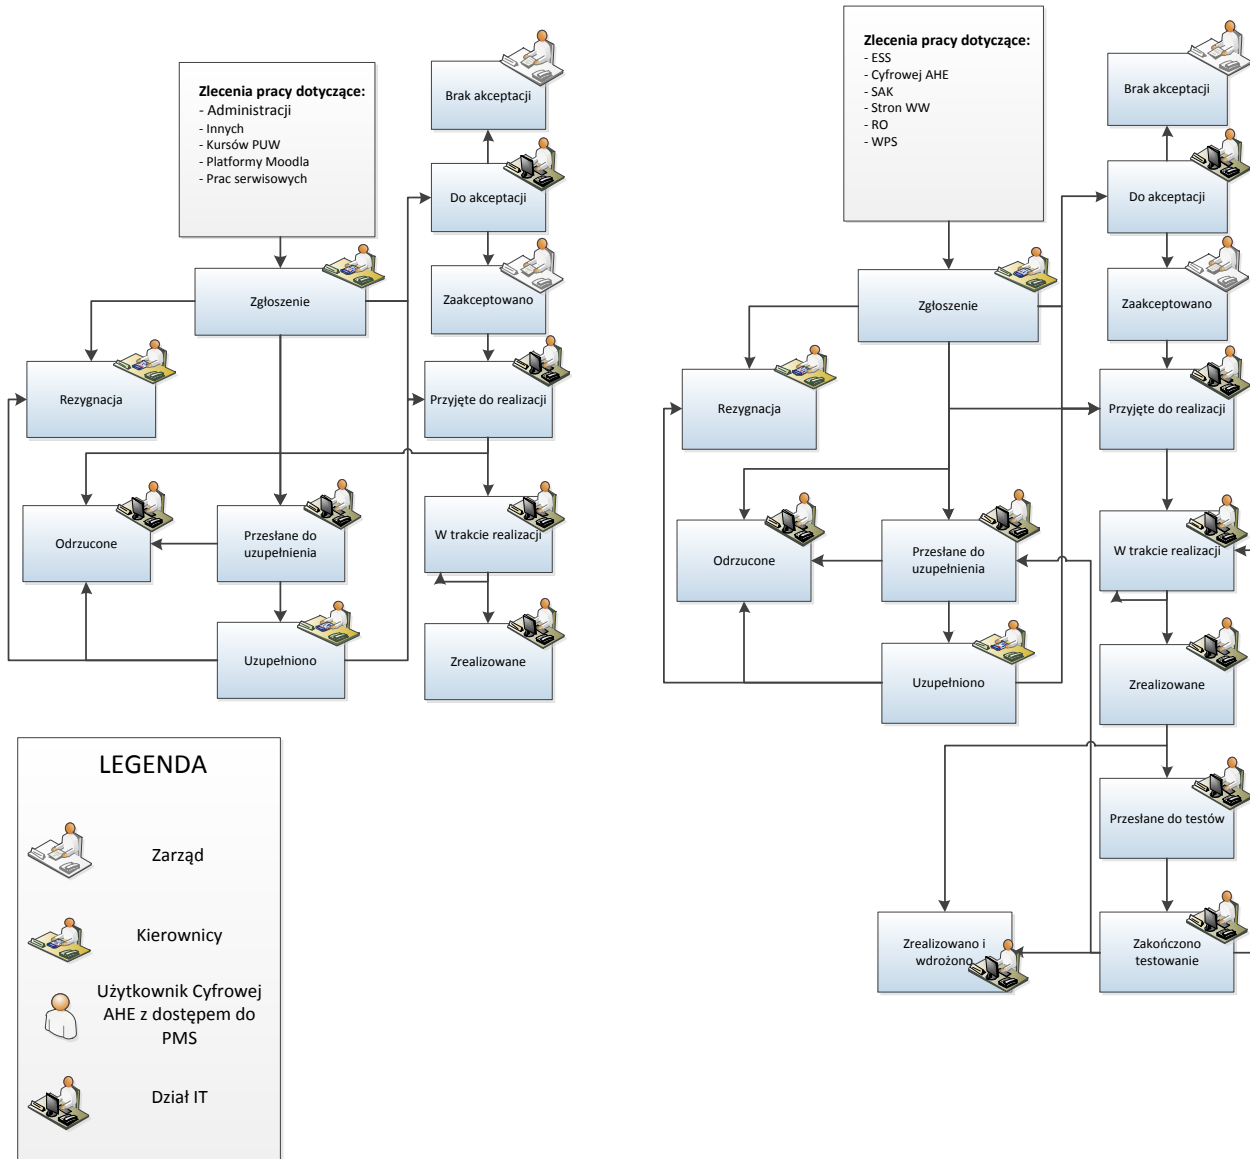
Zlecenia pracy dotyczące:
- Administracji
- Innych
- Kursów PUW
- Platformy Moodla
- Prac serwisowych

Brak akceptacji

Do akceptacji

Zaakceptowano

Zgłoszenie

Rezygnacja

Przyjęte do realizacji

Odrzucone

Przesłane do uzupełnienia

W trakcie realizacji

Uzupełniono

Zrealizowane

LEGENDA

Zarząd

Kierownicy

Użytkownik Cyfrowej AHE z dostępem do PMS

Dział IT

Zlecenia pracy dotyczące:
- ESS
- Cyfrowej AHE
- SAK
- Stron WW
- RO
- WPS

Brak akceptacji

Do akceptacji

Zgłoszenie

Zaakceptowano

Rezygnacja

Przyjęte do realizacji

Odrzucone

Przesłane do uzupełnienia

W trakcie realizacji

Uzupełniono

Zrealizowane

Przesłane do testów

Zrealizowano i wdrożono

Zakończono testowanie